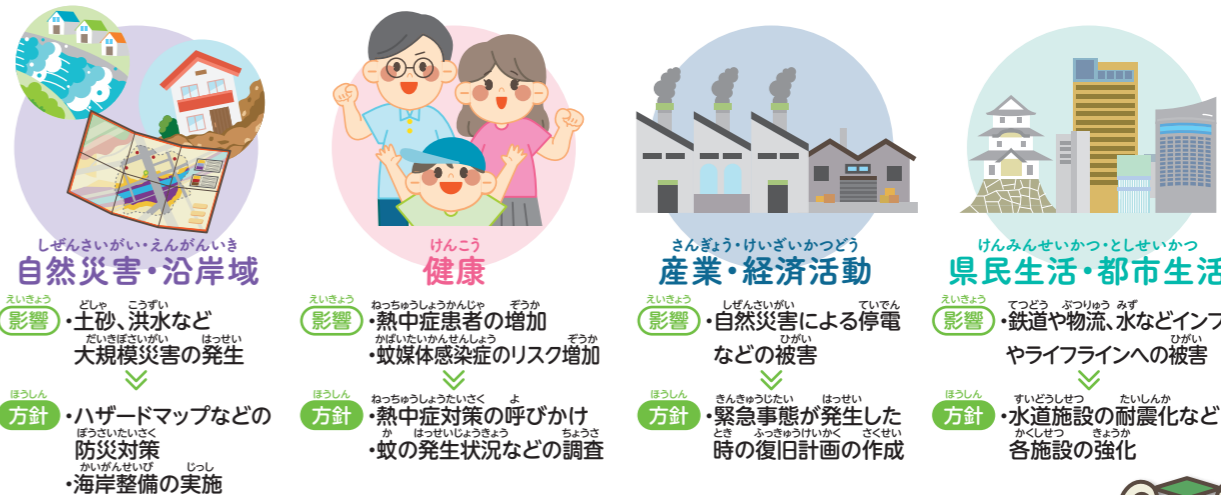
しぜんさいがい・えんがんいき
自然災害・沿岸域

えいきょう
影響
・土砂、洪水など大規模災害の発生

ほうしん
方針
・ハザードマップなどの防災対策
・海岸整備の実施

けんこう
健康

えいきょう
影響
・熱中症患者の増加
・蚊媒体感染症のリスク増加

ほうしん
方針
・熱中症対策の呼びかけ
・蚊の発生状況などの調査

さんぎょう・けいざいかつどう
産業・経済活動

えいきょう
影響
・自然災害による停電などの被害

ほうしん
方針
・緊急事態が発生した時の復旧計画の作成

けんみんせいかつ・としせいかつ
県民生活・都市生活

えいきょう
影響
・鉄道や物流、水などインフやライフラインへの被害

ほうしん
方針
・水道施設の耐震化など各施設の強化